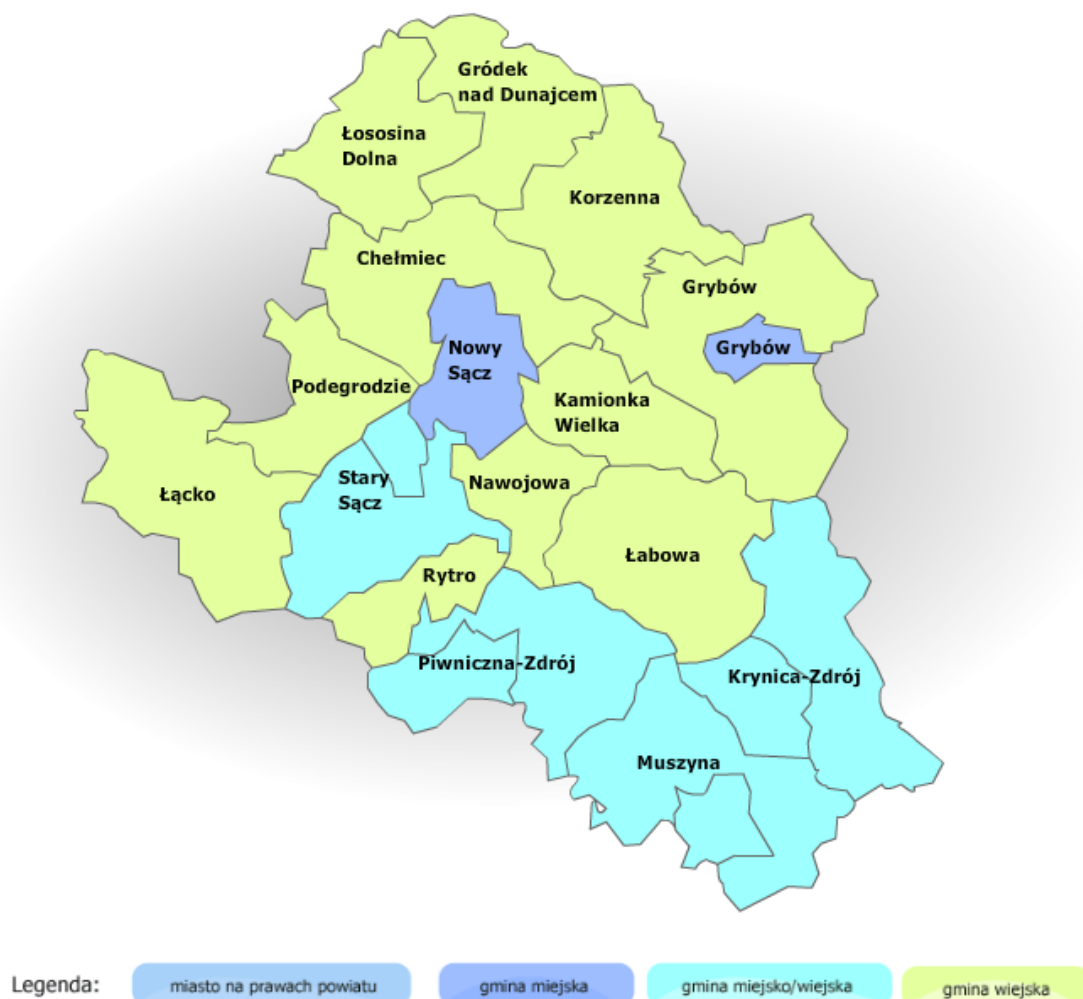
Gródek nad Dunajcem
Łososina Dolna
Korzenna
Chełmiec
Grybów
Grybów
Nowy Sącz
Podegrodzie
Kamionka Wielka
Stary Sącz
Nawojowa
Łącko
Łabowa
Rytro
Piwniczna-Zdrój
Krynica-Zdrój
Muszyna

Legenda: miasto na prawach powiatu gmina miejska gmina miejsko/wiejska gmina wiejska